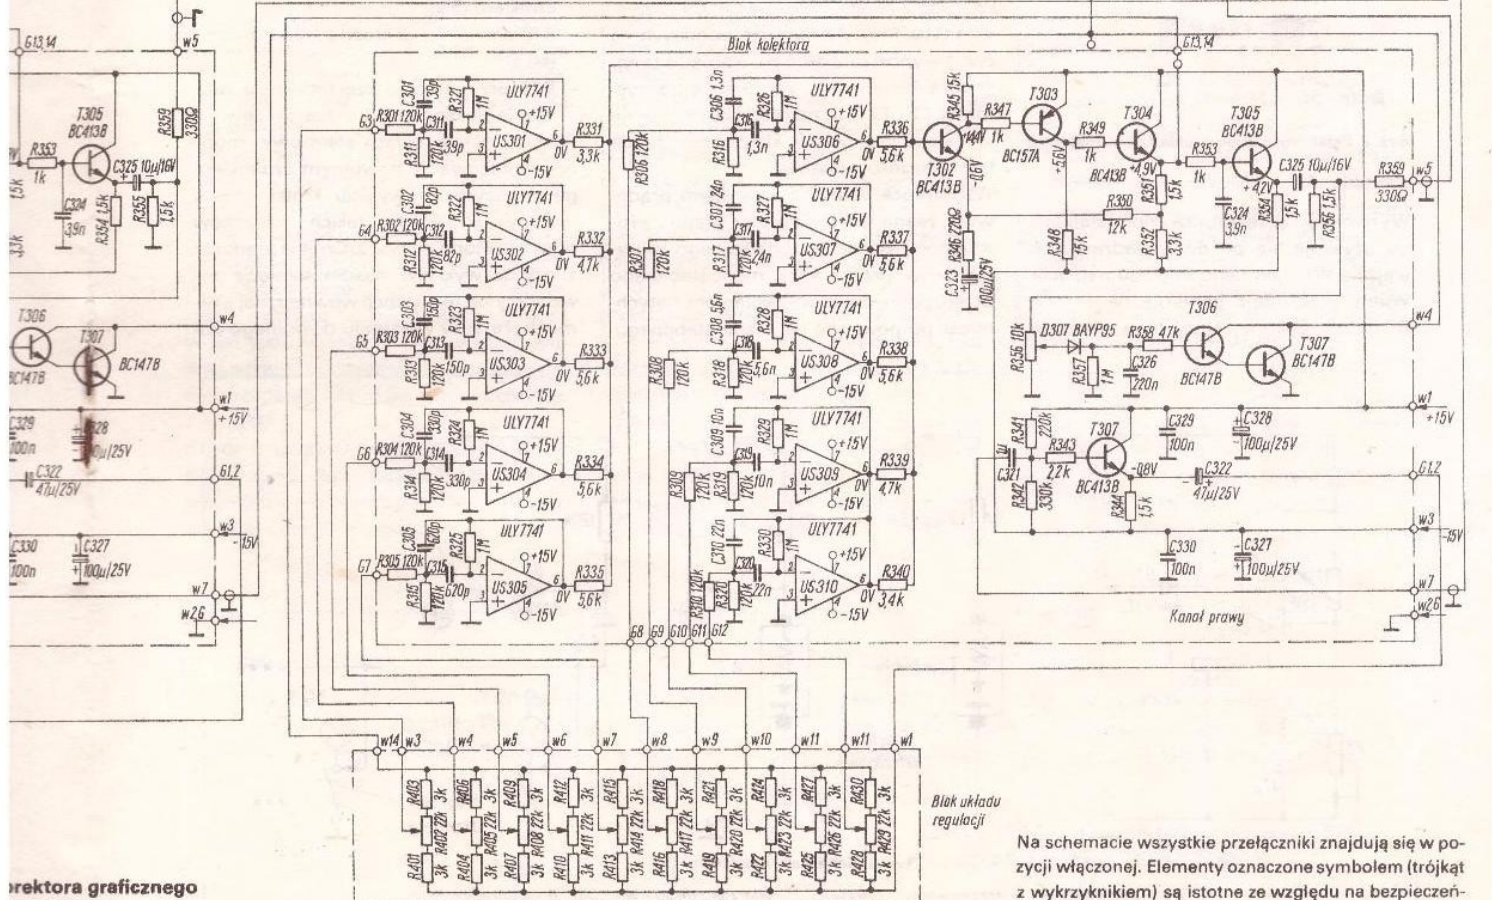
G13,14
w5
T305
BC413B
R359
330Ω
R353
1k
C325 10μ/16V
C324
3,9n
R354 1,5k
R355
1,5k
T306
BC147B
T307
BC147B
w4
w1
+15V
C329
100n
C328
100μ/25V
C322
47μ/25V
G1,2
w3
-15V
C330
100n
C327
100μ/25V
w7
w26

Blok kolektora
G3
R301 120k
C301 39p
R321 1M
C311 39p
R311 120k
ULY7741
US301
+15V
-15V
0V
R331
3,3k
G4
R302 120k
C302 82p
R322 1M
C312 82p
R312 120k
ULY7741
US302
R332
4,7k
G5
R303 120k
C303 150p
R323 1M
C313 150p
R313 120k
ULY7741
US303
R333
5,6k
G6
R304 120k
C304 330p
R324 1M
C314 330p
R314 120k
ULY7741
US304
R334
5,6k
G7
R305 120k
C305 620p
R325 1M
C315 620p
R315 120k
ULY7741
US305
R335
5,6k

R306 120k
C306 1,3n
R326 1M
C316 1,3n
R316
ULY7741
US306
R336
5,6k
R307
120k
C307 24n
R327 1M
C317 24n
R317 120k
ULY7741
US307
R337
5,6k
R308
120k
C308 5,6n
R328 1M
C318 5,6n
R318 120k
ULY7741
US308
R338
5,6k
R309
120k
C309 10n
R329 1M
C319 10n
R319 120k
ULY7741
US309
R339
4,7k
R310 120k
C310 22n
R330 1M
C320 22n
R320 120k
ULY7741
US310
R340
3,4k
G8 G9 G10 G11 G12

T302
BC413B
R345 15k
+4,4V
-0,6V
R346 220Ω
C323
100μ/25V
R347
1k
T303
BC157A
+5,6V
R349
1k
T304
BC413B
+4,9V
R350
12k
R348
15k
R351
1,5k
R352
3,3k
R353
1k
T305
BC413B
+4,2V
C325 10μ/16V
C324
3,9n
R354
1,5k
R356 1,5k
R359
330Ω
w5
G13,14
w4
R336 10k
D307 BAYP95
R357
1M
R358 47k
C326
220n
T306
BC147B
T307
BC147B
w1
+15V
C321
1μ
R341
220k
R343
2,2k
T307
BC413B
-0,8V
R342
330k
R344
1,5k
C329
100n
C328
100μ/25V
C322
47μ/25V
G1,2
w3
-15V
C330
100n
C327
100μ/25V
w7
w26
Kanał prawy

w14 w3 w4 w5 w6 w7 w8 w9 w10 w11 w11 w1
R403 3k
R402 22k
R401 3k
R406 3k
R405 22k
R404 3k
R409 3k
R408 22k
R407 3k
R412 3k
R411 22k
R410 3k
R415 3k
R414 22k
R413 3k
R418 3k
R417 22k
R416 3k
R421 3k
R420 22k
R419 3k
R424 3k
R423 22k
R422 3k
R427 3k
R426 22k
R425 3k
R430 3k
R429 22k
R428 3k
Blok układu regulacji

Na schemacie wszystkie przełączniki znajdują się w pozycji włączonej. Elementy oznaczone symbolem (trójkąt z wykrzyknikiem) są istotne ze względu na bezpieczeń-

orektora graficznego